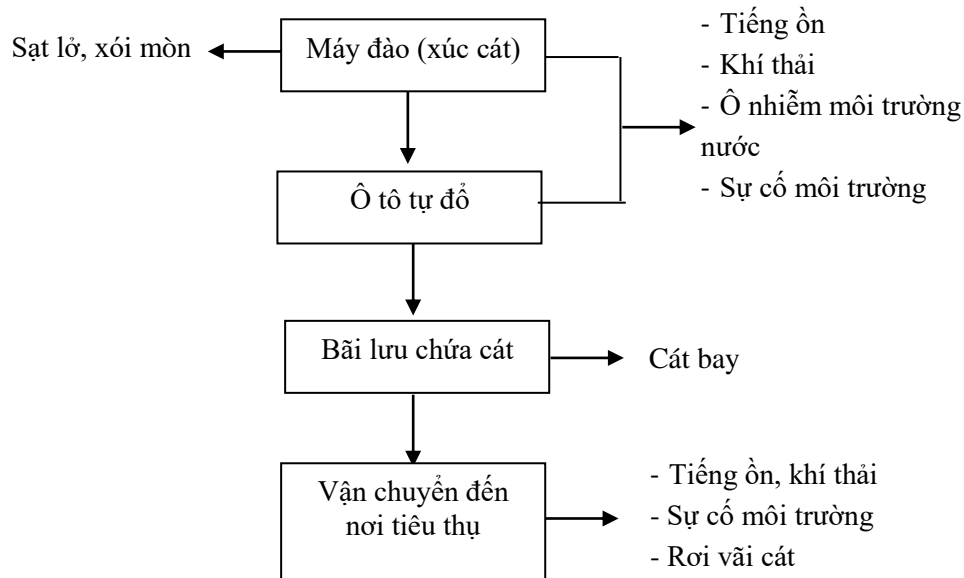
Sạt lở, xói mòn

Máy đào (xúc cát)

- Tiếng ồn
- Khí thải
- Ô nhiễm môi trường nước
- Sự cố môi trường

Ô tô tự đổ

Bãi lưu chứa cát

Cát bay

Vận chuyển đến nơi tiêu thụ

- Tiếng ồn, khí thải
- Sự cố môi trường
- Rơi vãi cát